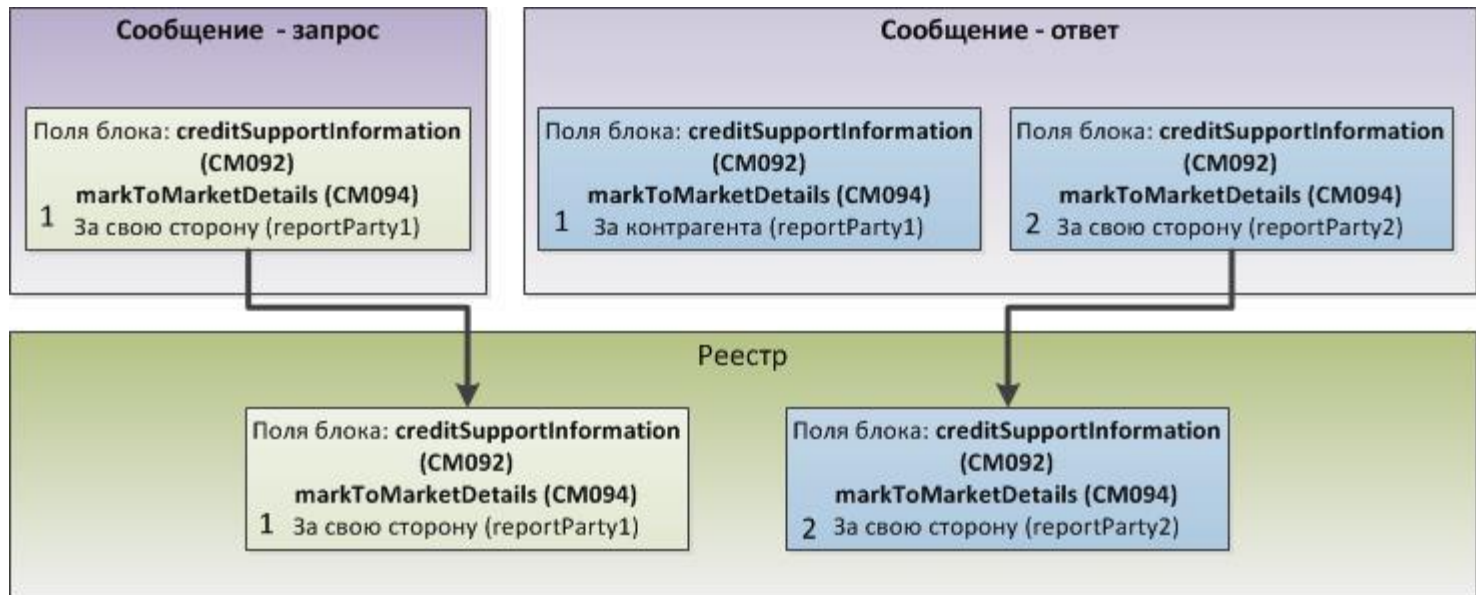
Сообщение - запрос

Поля блока: creditSupportInformation (CM092)
markToMarketDetails (CM094)
1 За свою сторону (reportParty1)

Сообщение - ответ

Поля блока: creditSupportInformation (CM092)
markToMarketDetails (CM094)
1 За контрагента (reportParty1)

Поля блока: creditSupportInformation (CM092)
markToMarketDetails (CM094)
2 За свою сторону (reportParty2)

Реестр

Поля блока: creditSupportInformation (CM092)
markToMarketDetails (CM094)
1 За свою сторону (reportParty1)

Поля блока: creditSupportInformation (CM092)
markToMarketDetails (CM094)
2 За свою сторону (reportParty2)